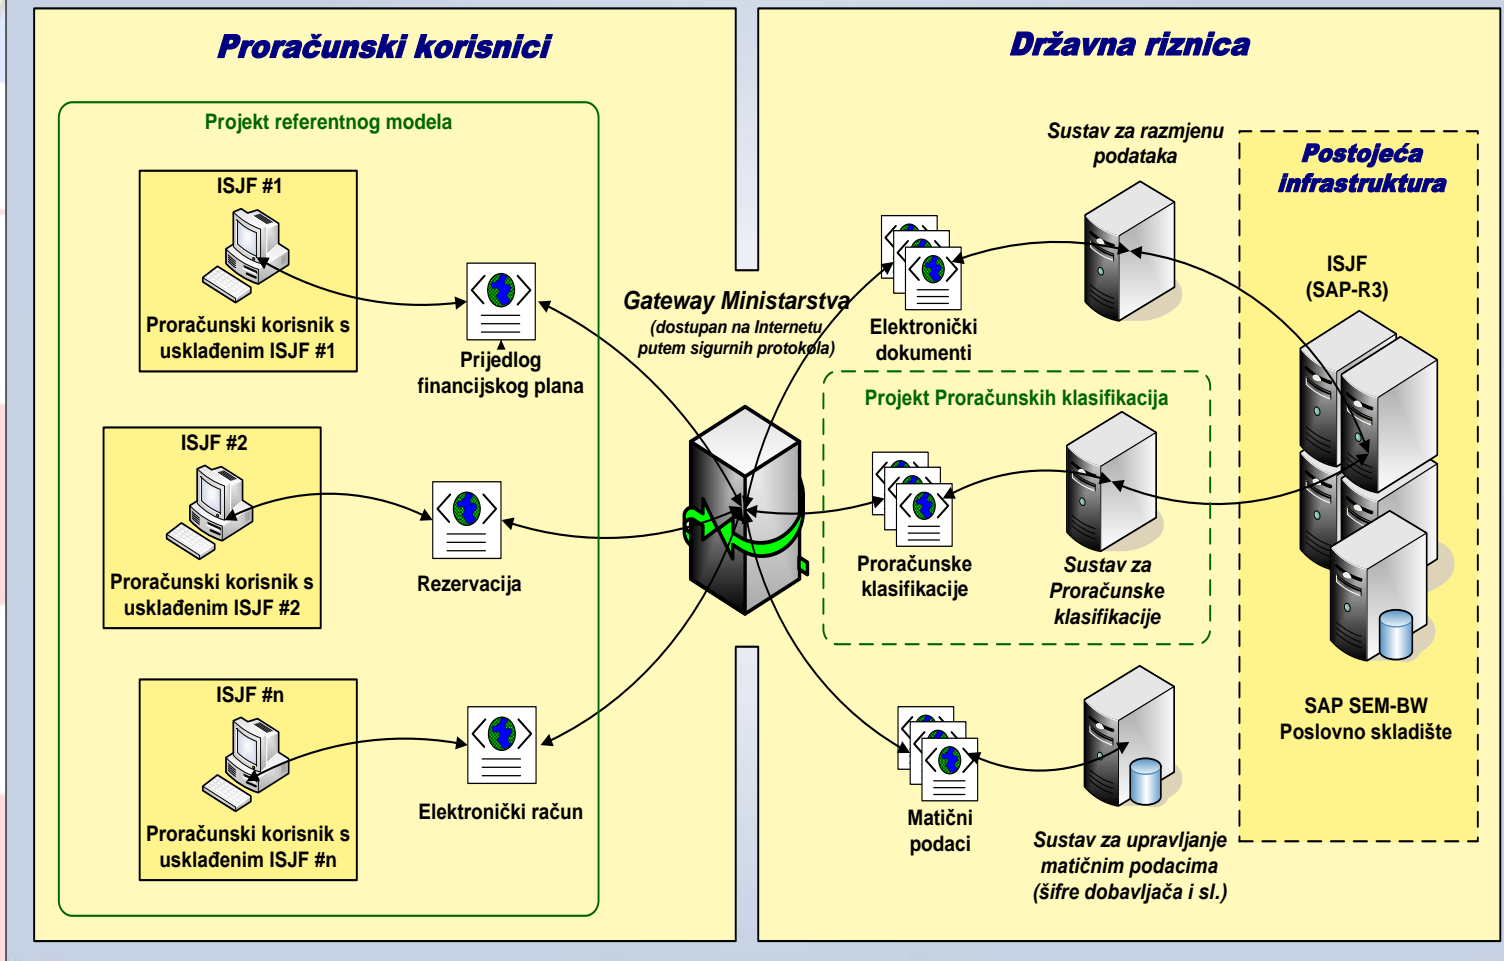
Proračunski korisnici

Projekt referentnog modela

ISJF #1

Proračunski korisnik s usklađenim ISJF #1

Prijedlog financijskog plana

ISJF #2

Proračunski korisnik s usklađenim ISJF #2

Rezervacija

ISJF #n

Proračunski korisnik s usklađenim ISJF #n

Elektronički račun

Gateway Ministarstva
(dostupan na Internetu putem sigurnih protokola)

Državna riznica

Sustav za razmjenu podataka

Elektronički dokumenti

Postojeća infrastruktura

ISJF
(SAP-R3)

Projekt Proračunskih klasifikacija

Proračunske klasifikacije

Sustav za Proračunske klasifikacije

SAP SEM-BW
Poslovno skladište

Matični podaci

Sustav za upravljanje matičnim podacima (šifre dobavljača i sl.)